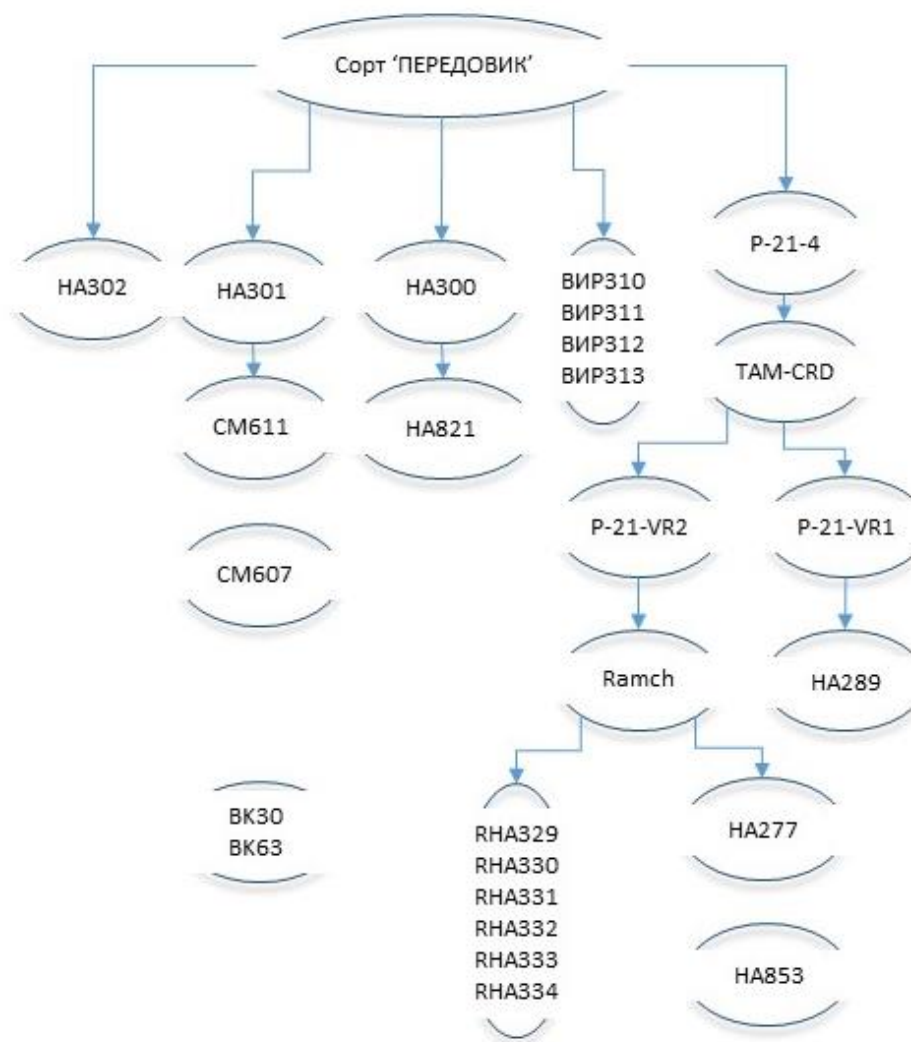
Сорт 'ПЕРЕДОВИК'

HA302

HA301

CM611

CM607

HA300

HA821

ВИР310
ВИР311
ВИР312
ВИР313

P-21-4

TAM-CRD

P-21-VR2

P-21-VR1

Ramch

HA289

BK30
BK63

RHA329
RHA330
RHA331
RHA332
RHA333
RHA334

HA277

HA853